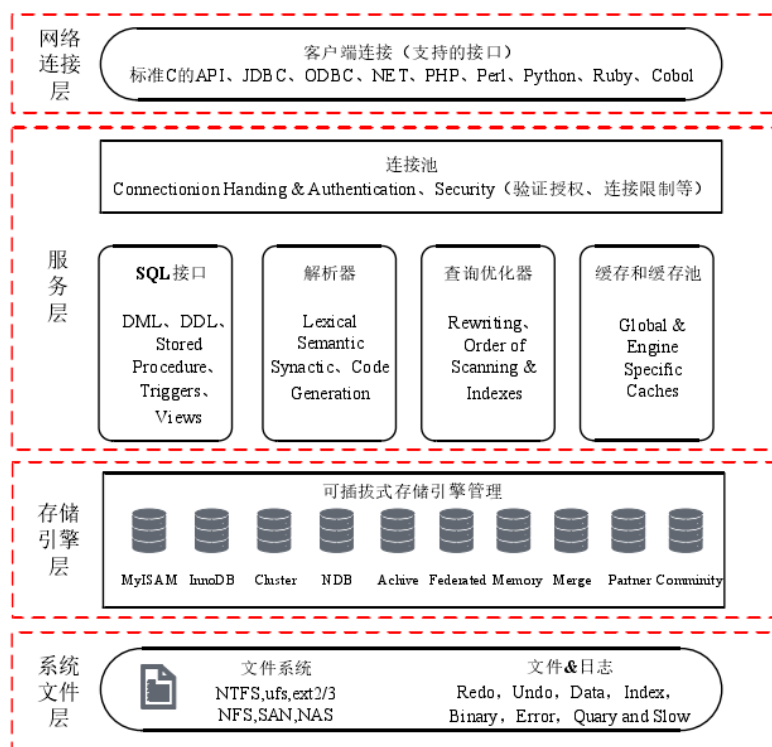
网络连接层

客户端连接（支持的接口）
标准C的API、JDBC、ODBC、NET、PHP、Perl、Python、Ruby、Cobol

服务层

连接池
Connectionion Handing & Authentication、Security（验证授权、连接限制等）

SQL接口
DML、DDL、Stored Procedure、Triggers、Views

解析器
Lexical Semantic Synactic、Code Generation

查询优化器
Rewriting、Order of Scanning & Indexes

缓存和缓存池
Global & Engine Specific Caches

存储引擎层

可插拔式存储引擎管理
MyISAM InnoDB Cluster NDB Achive Federated Memory Merge Partner Comminity

系统文件层

文件系统
NTFS,ufs,ext2/3
NFS,SAN,NAS

文件&日志
Redo，Undo，Data，Index，
Binary，Error，Quary and Slow